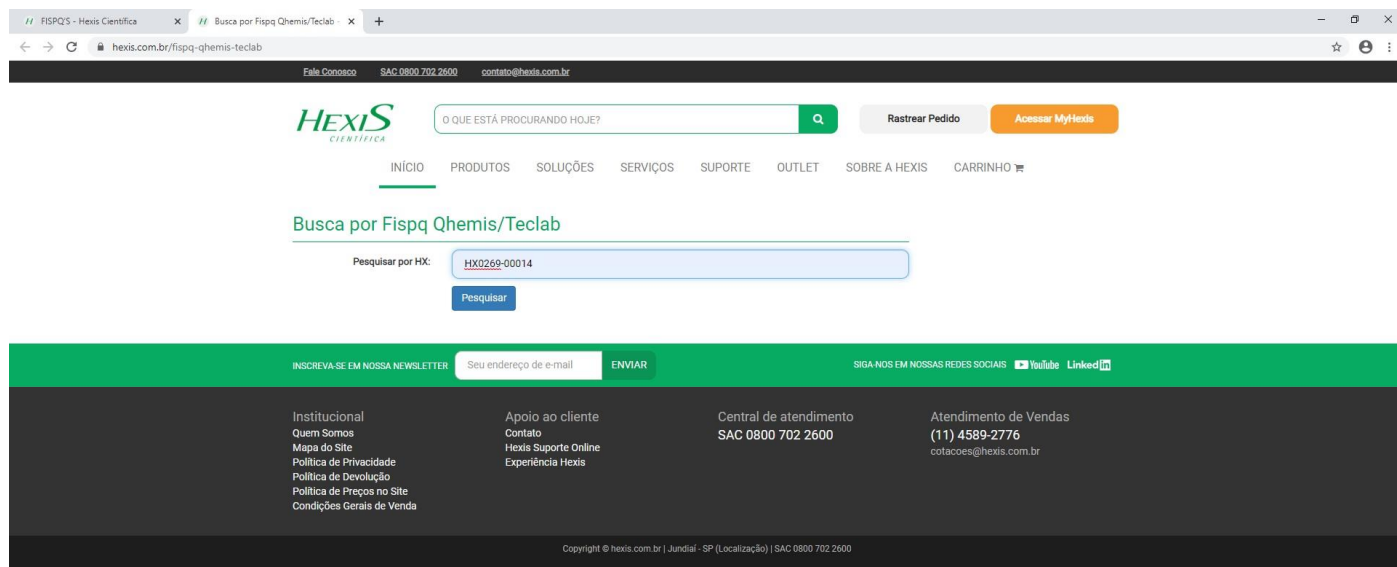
FISPQ'S - Hexis Científica × Busca por Fispq Qhemis/Teclab × +

hexis.com.br/fispq-qhemis-teclab

Fale Conosco SAC 0800 702 2600 contato@hexis.com.br

HEXIS CIENTÍFICA

O QUE ESTÁ PROCURANDO HOJE?

Rastrear Pedido

Acessar MyHexis

INÍCIO PRODUTOS SOLUÇÕES SERVIÇOS SUPORTE OUTLET SOBRE A HEXIS CARRINHO

Busca por Fispq Qhemis/Teclab

Pesquisar por HX: HX0269-00014

Pesquisar

INSCREVA-SE EM NOSSA NEWSLETTER Seu endereço de e-mail ENVIAR

SIGA-NOS EM NOSSAS REDES SOCIAIS YouTube LinkedIn

Institucional
Quem Somos
Mapa do Site
Política de Privacidade
Política de Devolução
Política de Preços no Site
Condições Gerais de Venda

Apoio ao cliente
Contato
Hexis Suporte Online
Experiência Hexis

Central de atendimento
SAC 0800 702 2600

Atendimento de Vendas
(11) 4589-2776
cotacoes@hexis.com.br

Copyright © hexis.com.br | Jundiaí - SP (Localização) | SAC 0800 702 2600